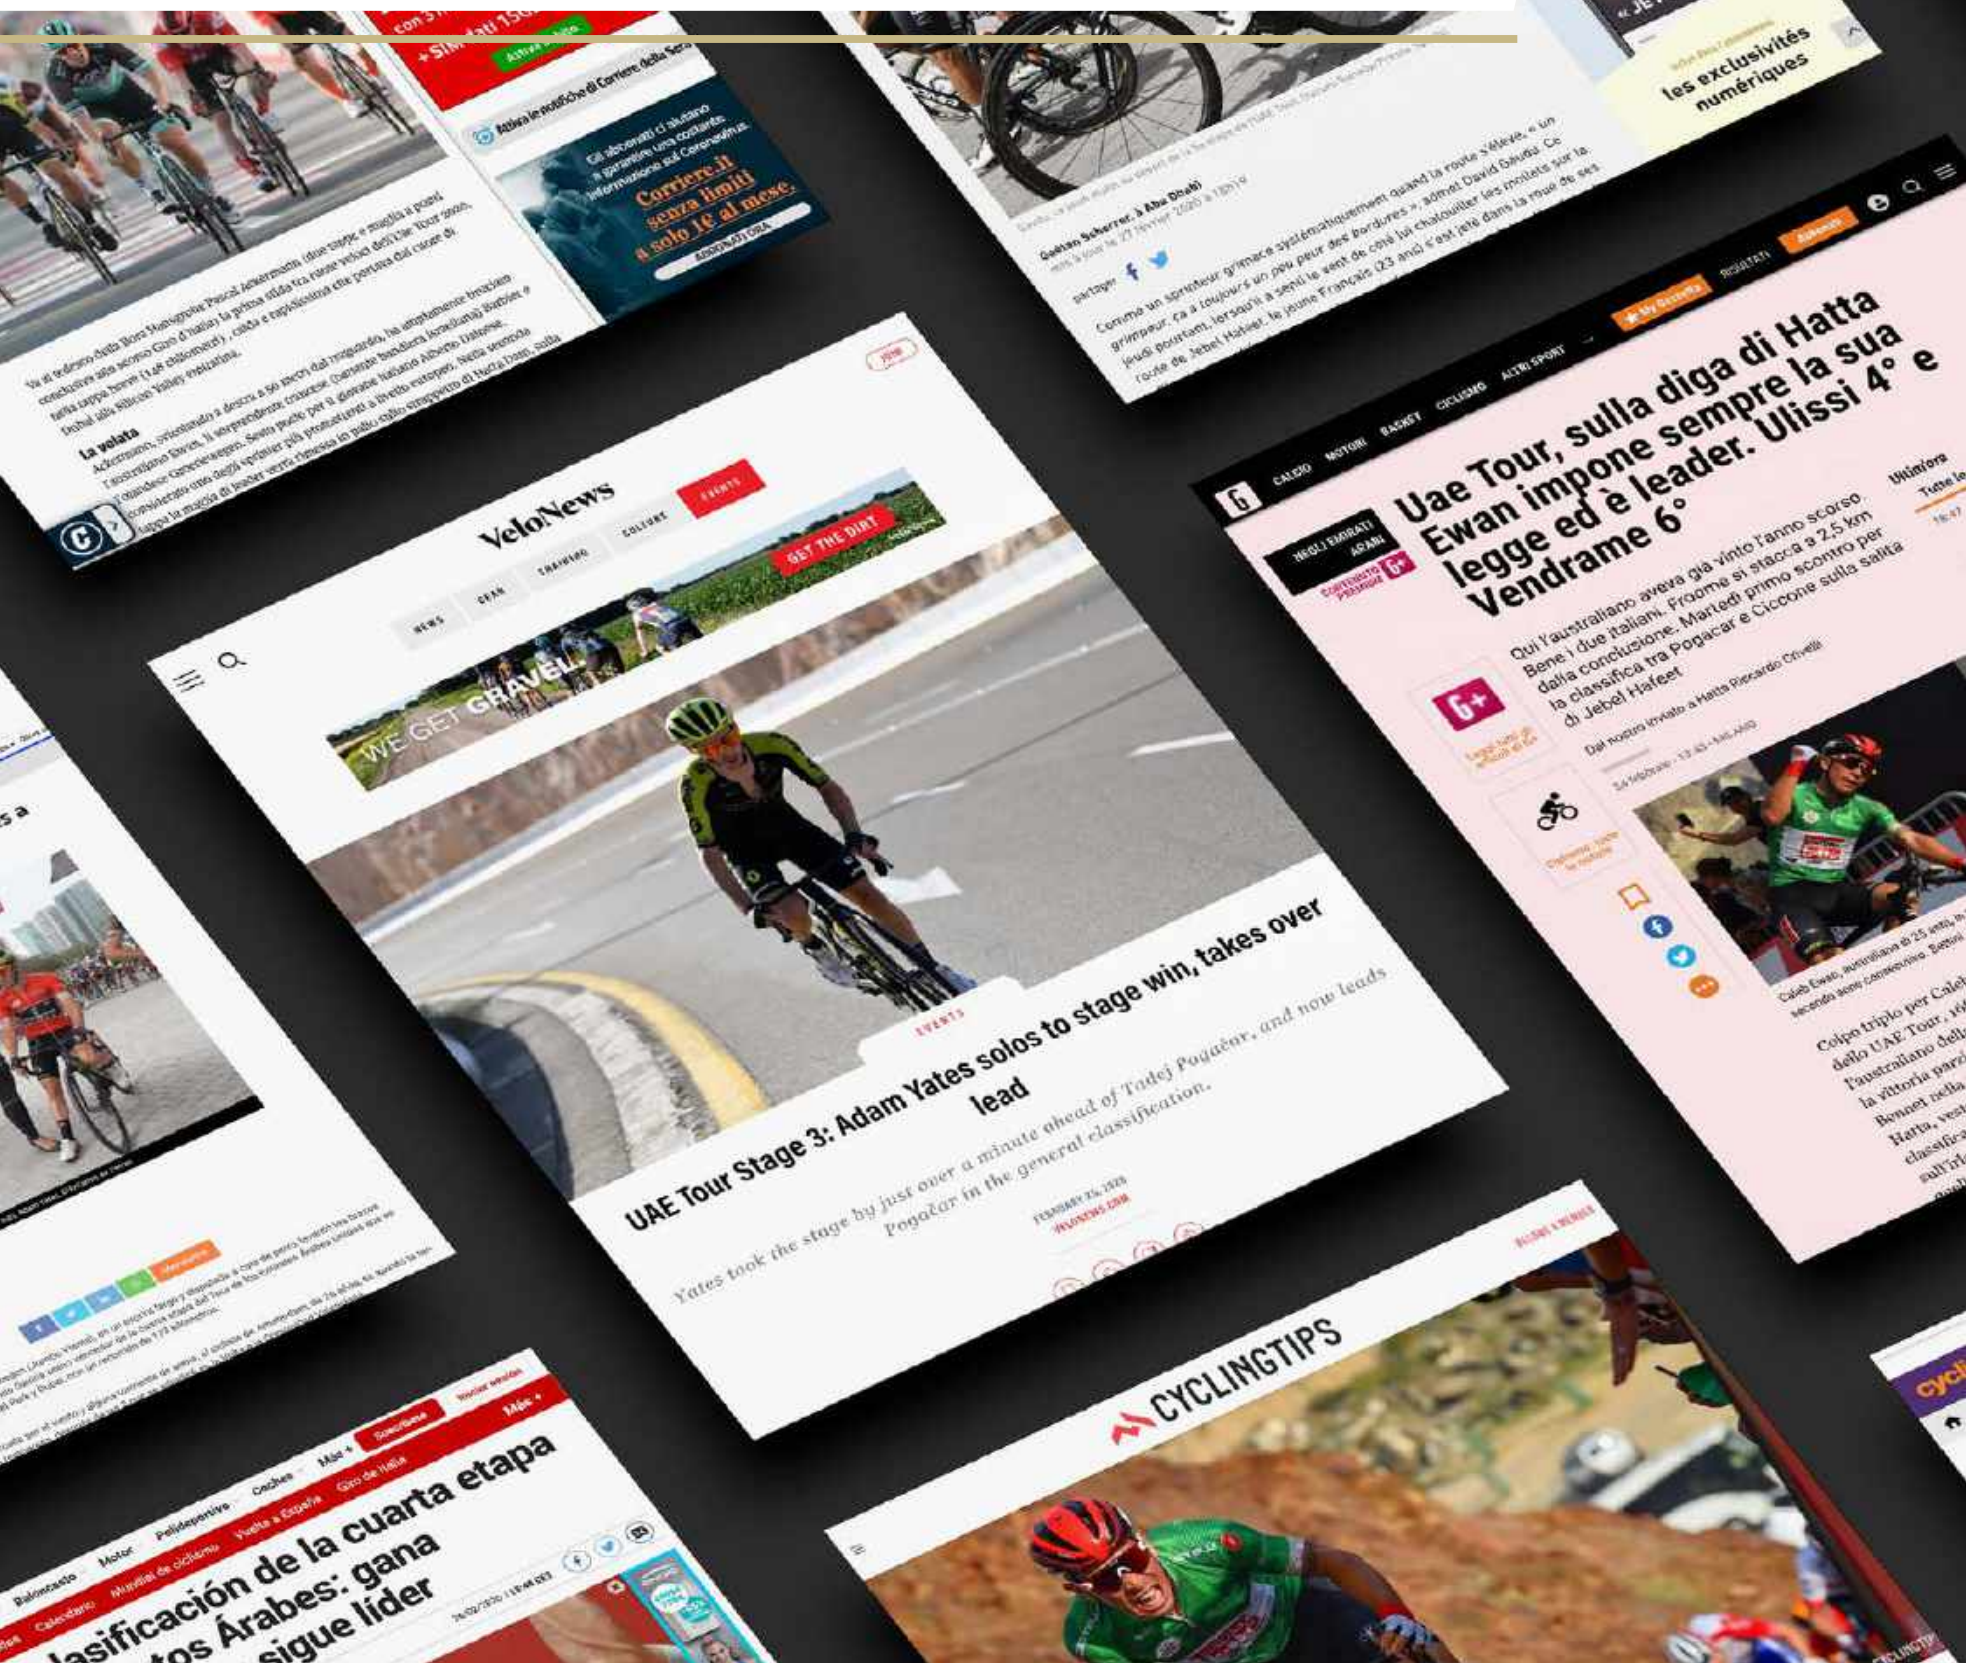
Attiva le notifiche di Corriere della Sera

Gli abbonati ci aiutano a garantire una costante informazione sul Coronavirus.

Corriere.it senza limiti a solo 1€ al mese.

ABBONATI ORA

La volata

les exclusivités numériques

Gaëtan Scherrer, à Abu Dhabi

partager

Comme un sprinteur grimace systématiquement quand la route s'élève, « un grimpeur a toujours un peu peur des bordures », admet David Gaudu.

VeloNews

JOIN

NEWS GEAR TRAINING CULTURE EVENTS

WE GET GRAVEL

GET THE DIRT

EVENTS

UAE Tour Stage 3: Adam Yates solos to stage win, takes over lead

Yates took the stage by just over a minute ahead of Tadej Pogačar, and now leads Pogačar in the general classification.

FEBRUARY 25, 2020
VELONEWS.COM

CALCIO MOTORI BASKET CICLISMO ALTRI SPORT

My Gazzetta RISULTATI Abbonati

NEGLI EMIRATI ARABI

CONTENUTO PREMIUM G+

Uae Tour, sulla diga di Hatta Ewan impone sempre la sua legge ed è leader. Ulissi 4° e Vendrame 6°

Qui l'australiano aveva già vinto l'anno scorso. Bene i due italiani. Froome si stacca a 2,5 km dalla conclusione. Martedì primo scontro per la classifica tra Pogacar e Ciccone sulla salita di Jebel Hafeet

Dal nostro inviato a Hatta Riccardo Crivelli

Ultim'ora

Tutte le

16:47

G+

Caleb Ewan, australiano di 25 anni, in

Colpo triplo per Caleb dello UAE Tour, l'australiano della la vittoria parz Bennet nella Hatta, vest classific

CYCLINGTIPS

Baloncesto Motor Polideportivo Ciclismo Más

Suscríbete Iniciar sesión

Calendario Mundial de ciclismo Vuelta a España Giro de Italia

lasificación de la cuarta etapa tos Árabes: gana sigue líder